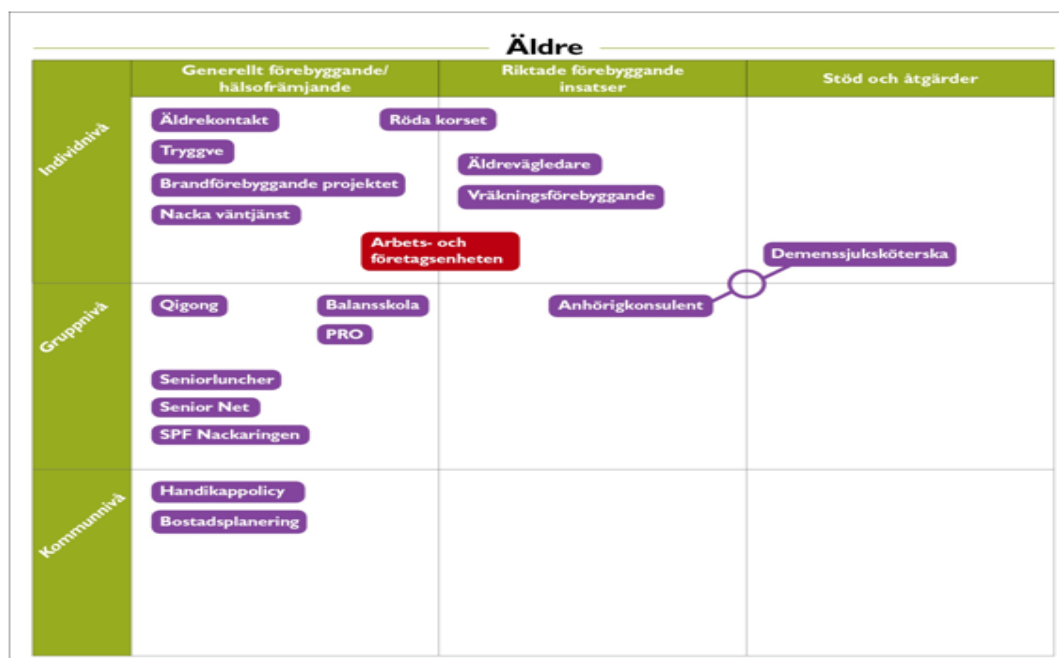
Äldre

| | Generellt förebyggande/ hälsofrämjande | Riktade förebyggande insatser | Stöd och åtgärder |
|---|---|---|---|
| Individnivå | Äldrekontakt, Röda korset, Tryggve, Brandförebyggande projektet, Nacka väntjänst, Arbets- och företagsenheten | Äldrevägledare, Vräkningsförebyggande | Demenssjuksköterska |
| Gruppnivå | Qigong, Balansskola, PRO, Seniorluncher, Senior Net, SPF Nackaringen | Anhörigkonsulent | |
| Kommunnivå | Handikappolicy, Bostadsplanering | | |